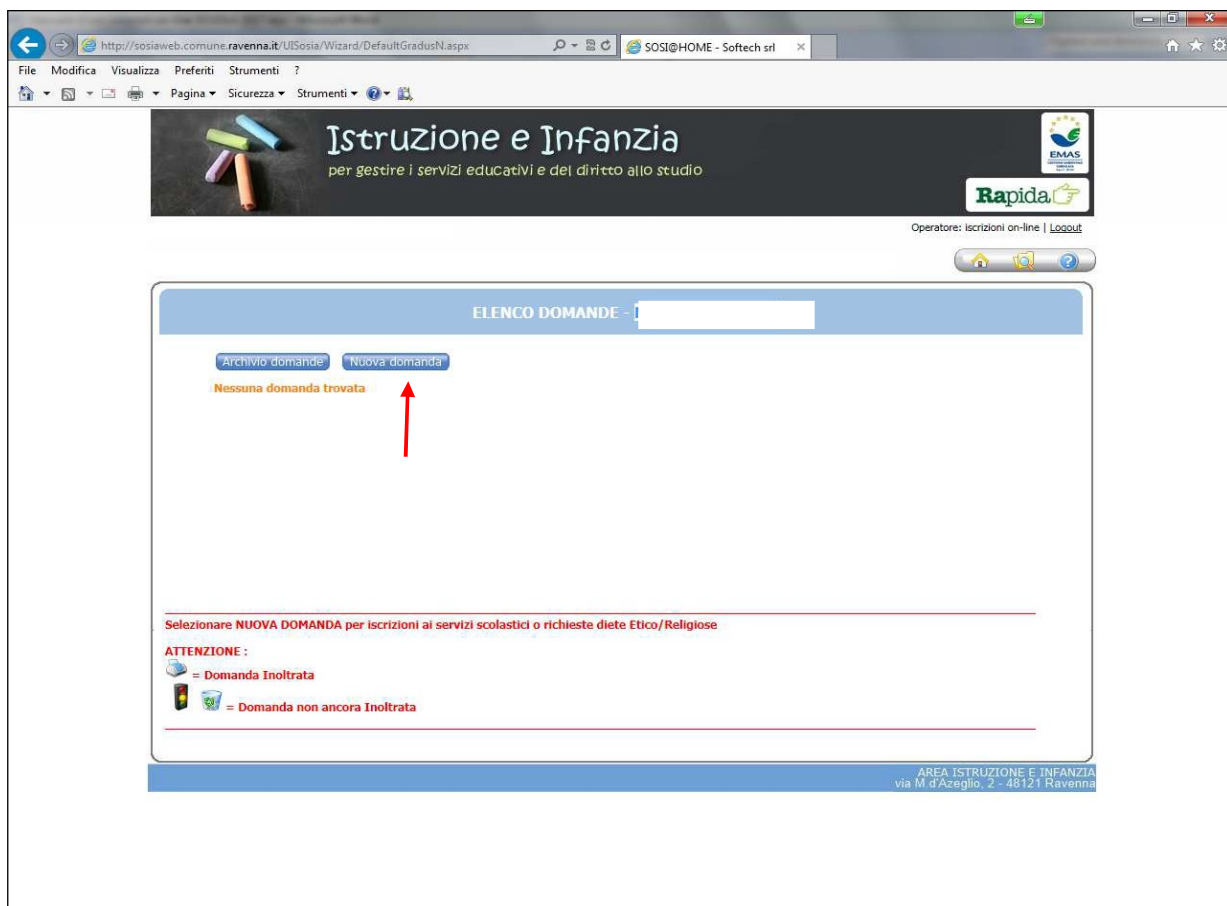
http://sosiaweb.comune.ravenna.it/UISosia/Wizard/DefaultGradusN.aspx

SOSI@HOME - Softech srl

File Modifica Visualizza Preferiti Strumenti ?

Pagina ▾ Sicurezza ▾ Strumenti ▾

Istruzione e Infanzia

per gestire i servizi educativi e del diritto allo studio

EMAS

Rapida

Operatore: iscrizioni on-line | Logout

ELENCO DOMANDE -

Archivio domande Nuova domanda

Nessuna domanda trovata

Selezionare NUOVA DOMANDA per iscrizioni ai servizi scolastici o richieste diete Etico/Religiose

ATTENZIONE :

= Domanda Inoltrata

= Domanda non ancora Inoltrata

AREA ISTRUZIONE E INFANZIA
via M.d'Azeglio, 2 - 48121 Ravenna